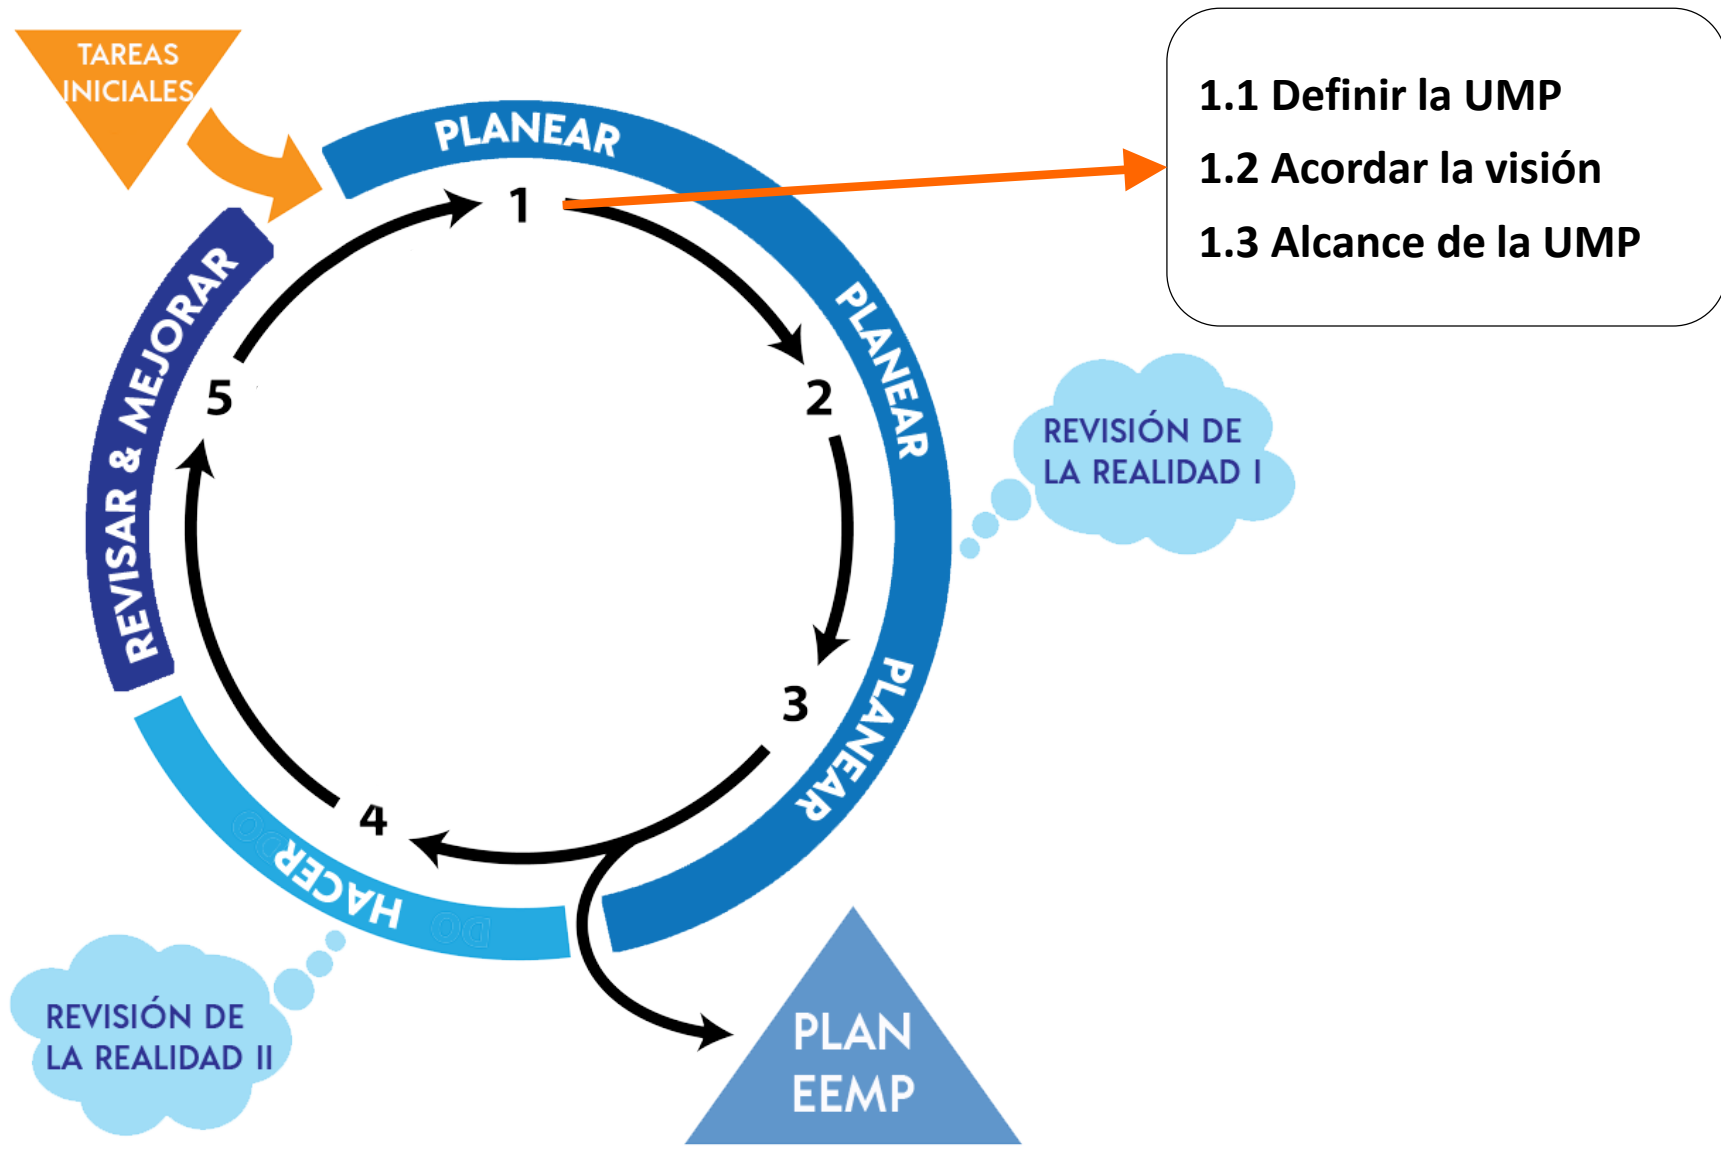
TAREAS INICIALES

PLANEAR

1.1 Definir la UMP
1.2 Acordar la visión
1.3 Alcance de la UMP

1

PLANEAR

2

REVISAR & MEJORAR

5

REVISIÓN DE LA REALIDAD I

3

PLANEAR

4

HACER

REVISIÓN DE LA REALIDAD II

PLAN EEMP